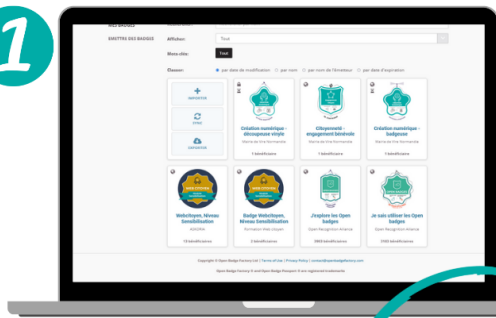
1

MES BADGES

EMETTEUR DES BADGES

Afficher: Tout

Mots-clés: Tout

Classer: par date de modification par nom par nom de l'émetteur par date d'expiration

IMPORTER

SYNC

SAUVER

Création numérique - découpeuse vinyle

1 bénéficiaire

Citoyenneté - engagement bénévole

1 bénéficiaire

Création numérique - badgeuse

1 bénéficiaire

WebCitoyen, Niveau Sensibilisation

13 bénéficiaires

Badge WebCitoyen, Niveau Sensibilisation

Formateur Web citoyen

2 bénéficiaires

J'explore les Open badges

Open Recognition Alliance

1863 bénéficiaires

Je sais utiliser les Open badges

Open Recognition Alliance

2543 bénéficiaires

Copyright © Open Badge Factory Ltd | Terms of Use | Privacy Policy | contact@openbadgefactory.com

Open Badge Factory ® and Open Badge Passport ® are registered trademarks